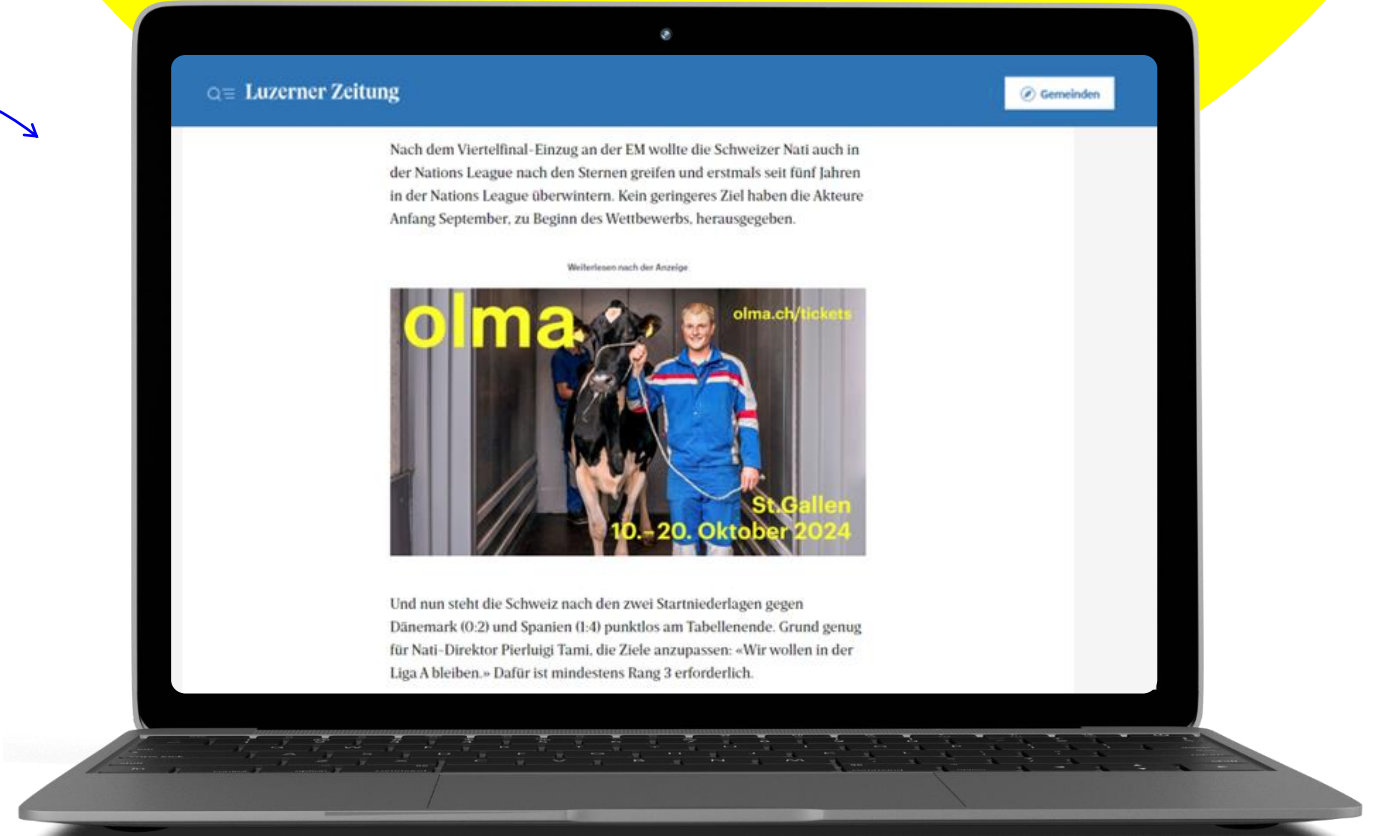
Luzerner Zeitung

Gemeinden

Nach dem Viertelfinal-Einzug an der EM wollte die Schweizer Nati auch in der Nations League nach den Sternen greifen und erstmals seit fünf Jahren in der Nations League überwintern. Kein geringeres Ziel haben die Akteure Anfang September, zu Beginn des Wettbewerbs, herausgegeben.

Weiterlesen nach der Anzeige

olma

olma.ch/tickets

St.Gallen
10.–20. Oktober 2024

Und nun steht die Schweiz nach den zwei Startniederlagen gegen Dänemark (0:2) und Spanien (1:4) punktlos am Tabellenende. Grund genug für Nati-Direktor Pierluigi Tami, die Ziele anzupassen: «Wir wollen in der Liga A bleiben.» Dafür ist mindestens Rang 3 erforderlich.